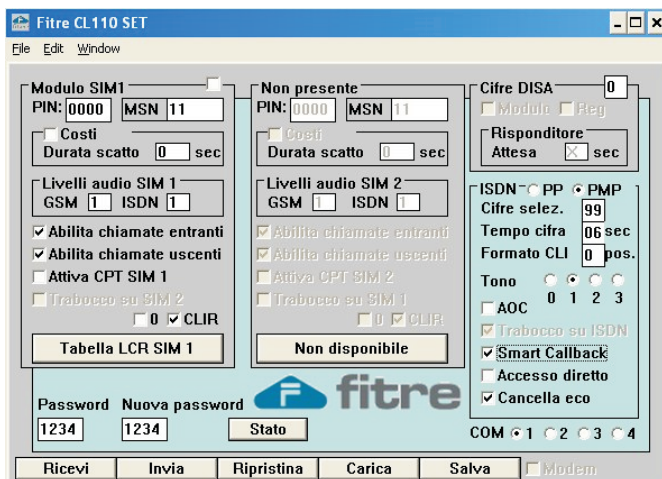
Fitre CL110 SET

File Edit Window

Modulo SIM1
PIN: 0000 MSN 11
Costi
Durata scatto 0 sec
Livelli audio SIM 1
GSM 1 ISDN 1
Abilita chiamate entranti
Abilita chiamate uscenti
Attiva CPT SIM 1
Trabocco su SIM 2
0 CLIR
Tabella LCR SIM 1

Non presente
PIN: 0000 MSN 11
Costi
Durata scatto 0 sec
Livelli audio SIM 2
GSM 1 ISDN 1
Abilita chiamate entranti
Abilita chiamate uscenti
Attiva CPT SIM 2
Trabocco su SIM 1
0 CLIR
Non disponibile

Cifre DISA 0
Modulo Reg
Risponditore
Attesa X sec

ISDN PP PMP
Cifre selez. 99
Tempo cifra 06 sec
Formato CLI 0 pos.
Tono
0 1 2 3
AOC
Trabocco su ISDN
Smart Callback
Accesso diretto
Cancella eco

fitre

Password 1234
Nuova password 1234
Stato

COM 1 2 3 4

Ricevi Invia Ripristina Carica Salva Modem